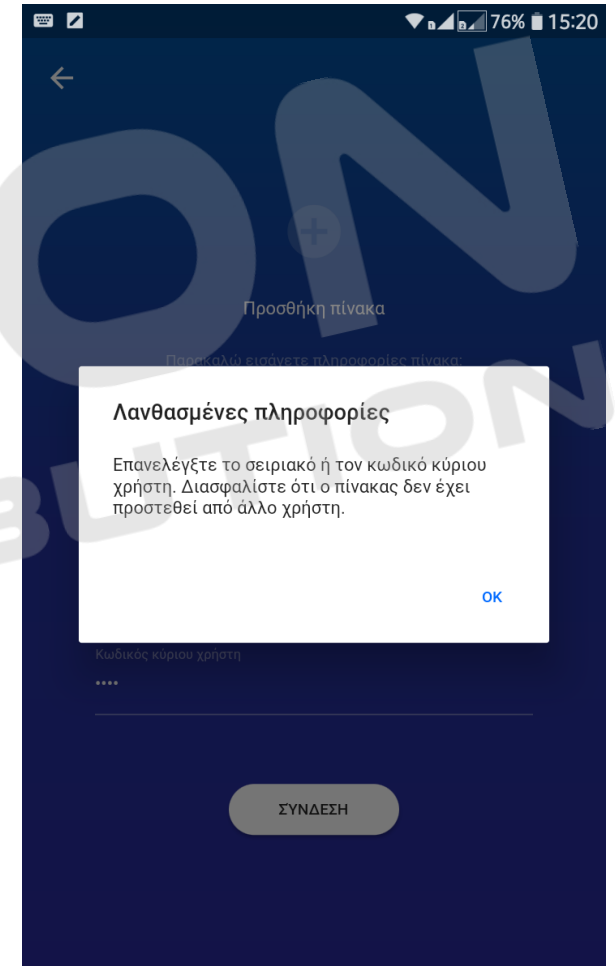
76% 15:20

Προσθήκη πίνακα

Παρακαλώ εισάγετε πληροφορίες πίνακα:

Λανθασμένες πληροφορίες

Επανελέγξτε το σειριακό ή τον κωδικό κύριου χρήστη. Διασφαλίστε ότι ο πίνακας δεν έχει προστεθεί από άλλο χρήστη.

OK

Κωδικός κύριου χρήστη
••••

ΣΥΝΔΕΣΗ